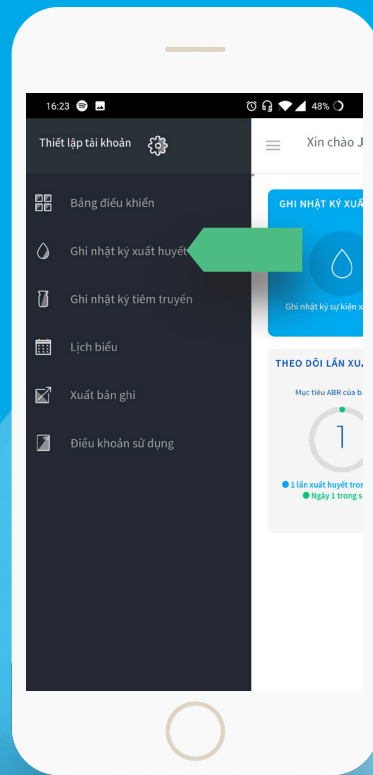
16:23

48%

Thiết lập tài khoản

Xin chào J

Bảng điều khiển

Ghi nhật ký xuất huyết

Ghi nhật ký tiêm truyền

Lịch biểu

Xuất bản ghi

Điều khoản sử dụng

GHI NHẬT KÝ XUẤ

Ghi nhật ký sự kiện x

THEO DÕI LẦN XUẤ

Mục tiêu ABR của b

1

1 lần xuất huyết tron

Ngày 1 trong s